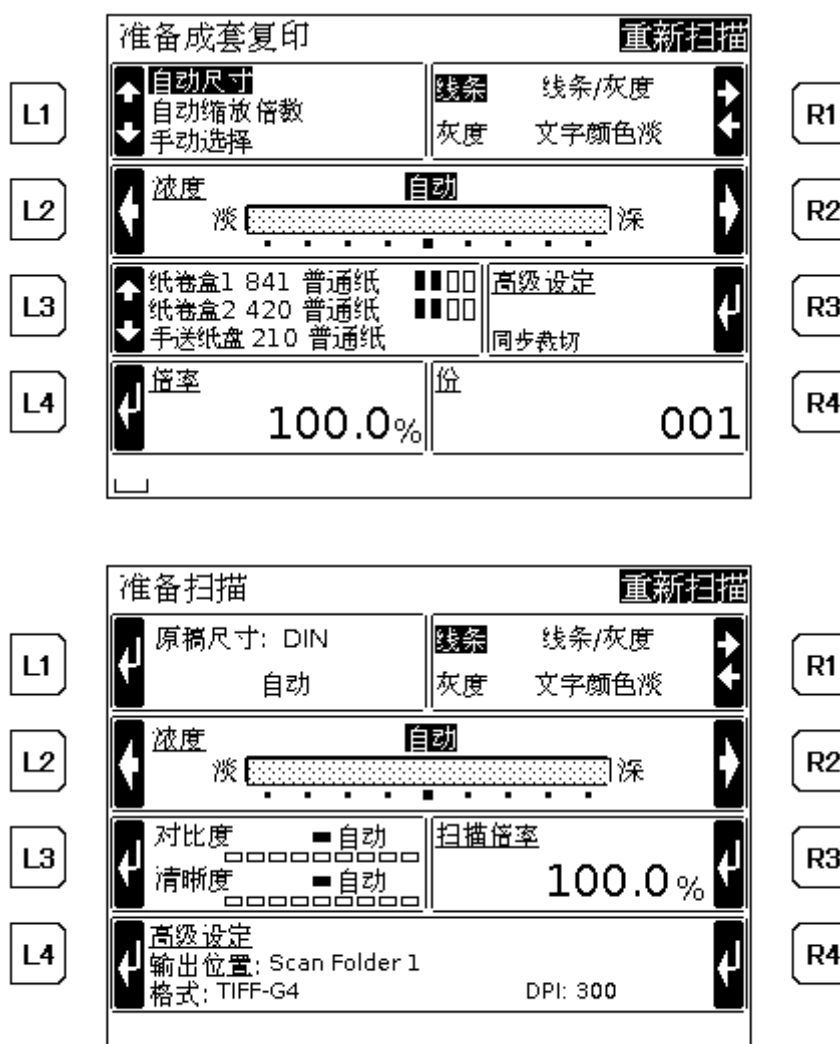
准备成套复印 重新扫描

L1
自动尺寸
自动缩放倍数
手动选择

线条 线条/灰度
灰度 文字颜色淡
R1

L2
浓度 自动
淡 深
R2

L3
纸卷盒1 841 普通纸
纸卷盒2 420 普通纸
手送纸盒 210 普通纸

高级设定
同步裁切
R3

L4
倍率
100.0%

份
001
R4

准备扫描 重新扫描

L1
原稿尺寸: DIN
自动

线条 线条/灰度
灰度 文字颜色淡
R1

L2
浓度 自动
淡 深
R2

L3
对比度 自动
清晰度 自动

扫描倍率
100.0 %
R3

L4
高级设定
输出位置: Scan Folder 1
格式: TIFF-G4 DPI: 300
R4